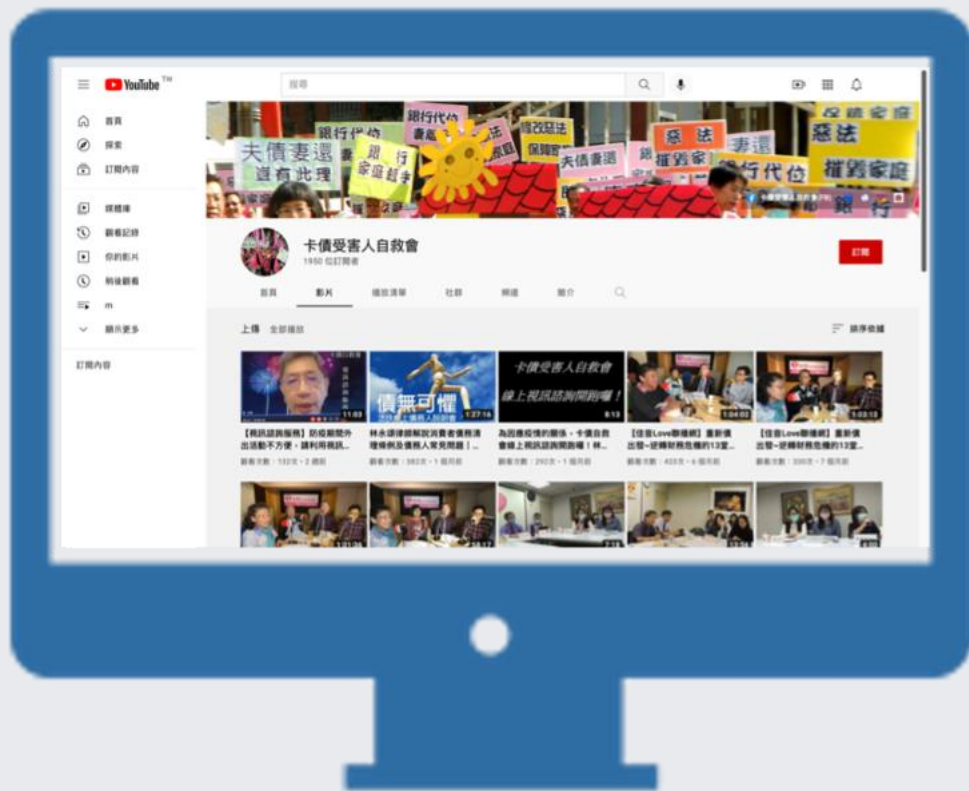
YouTube TM

搜尋

首頁
探索
訂閱內容
媒體庫
觀看記錄
你的影片
稍後觀看
m
顯示更多

訂閱內容

夫債妻還
這有此理
銀行代位
銀行
家庭超卡
債務法
保障家
夫債妻還
惡法
摧毀家
妻還
銀行代位
惡法
摧毀家庭
保障家庭

卡債受害人自救會
1950 位訂閱者

訂閱

首頁
影片
播放清單
社群
頻道
簡介

上傳 全部播放
排序依據

卡債受害人自救會
線上視訊諮詢開跑囉！

債無可懼

11:03
1:27:16
8:13
1:04:03
1:03:13

【視訊諮詢服務】防疫期間外出活動不方便，請利用視訊...
觀看次數：152次・2 週前

林永頌律師解說消費者債務清理條例及債務人常見問題｜...
觀看次數：382次・1 個月前

為因應疫情的關係，卡債自救會線上視訊諮詢開跑囉！林...
觀看次數：292次・1 個月前

【佳音Love聯播網】重新債出發~逆轉財務危機的13堂...
觀看次數：405次・6 個月前

【佳音Love聯播網】重新債出發~逆轉財務危機的13堂...
觀看次數：330次・7 個月前